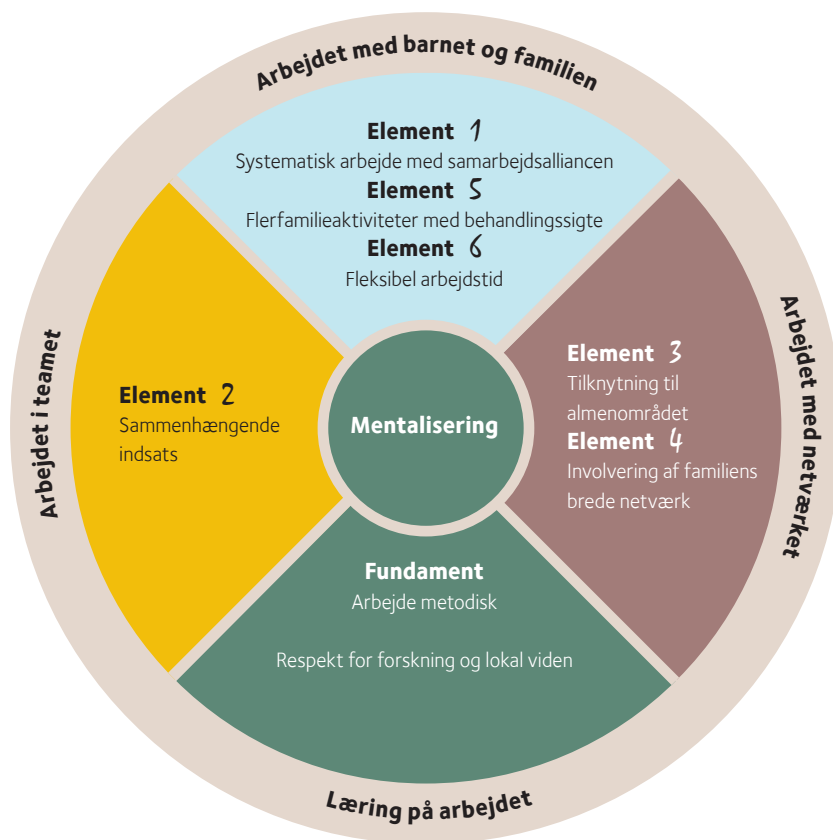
Arbejdet med barnet og familien

Element 1
Systematisk arbejde med samarbejdsalliancen
Element 5
Flerfamilieaktiviteter med behandlingssigte
Element 6
Fleksibel arbejdstid

Arbejdet i teamet

Element 2
Sammenhængende indsats

Mentalisering

Arbejdet med netværket

Element 3
Tilknytning til almenområdet
Element 4
Involvering af familiens brede netværk

Fundament
Arbejde metodisk

Respekt for forskning og lokal viden

Læring på arbejdet